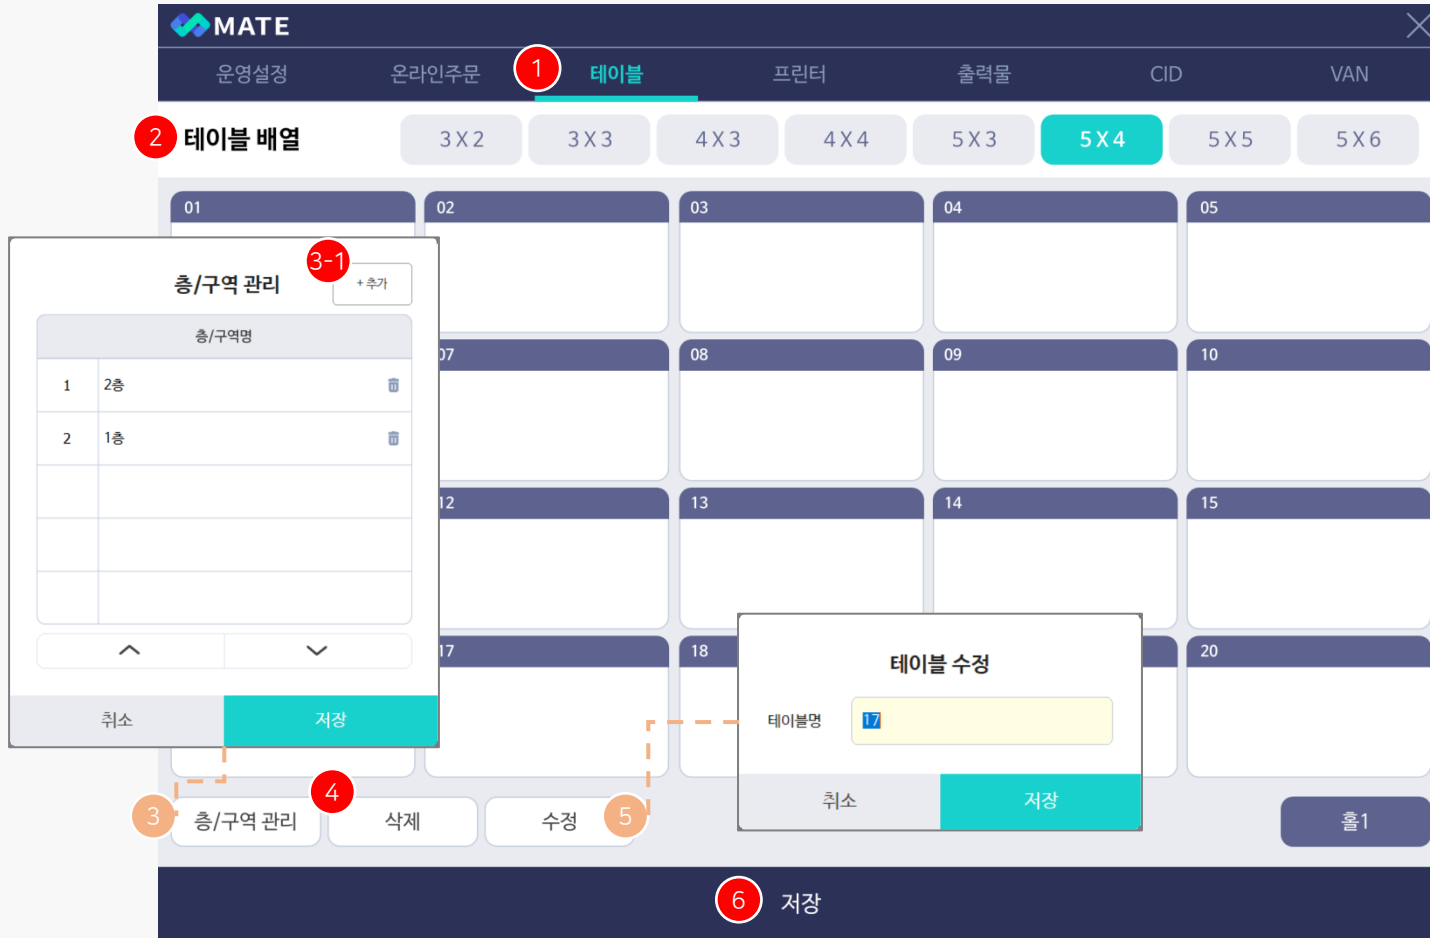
MATE

운영설정 온라인주문 1 테이블 프린터 출력물 CID VAN

2 테이블 배열

3X2 3X3 4X3 4X4 5X3 5X4 5X5 5X6

01 02 03 04 05

07 08 09 10

12 13 14 15

17 18 20

층/구역 관리 3-1 + 추가

| | 층/구역명 |
|---|---|
| 1 | 2층 |
| 2 | 1층 |
| | |
| | |
| | |

취소 저장

테이블 수정

테이블명 17

취소 저장

3 층/구역 관리 4 삭제 수정 5

홀1

6 저장